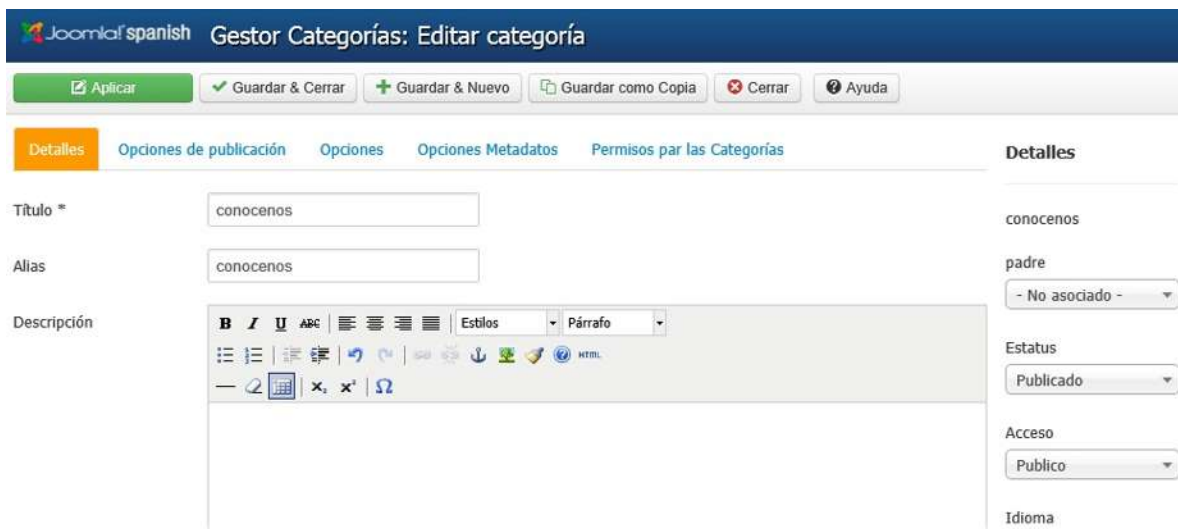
Joomla! spanish Gestor Categorías: Editar categoría

Aplicar | Guardar & Cerrar | Guardar & Nuevo | Guardar como Copia | Cerrar | Ayuda

Detalles | Opciones de publicación | Opciones | Opciones Metadatos | Permisos par las Categorías

Detalles

Título *
conocenos

Alias
conocenos

Descripción

B I U ABC | Estilos | Párrafo
HTML
$x_2$ $x^2$ | Ω

conocenos

padre
- No asociado -

Estatus
Publicado

Acceso
Publico

Idioma